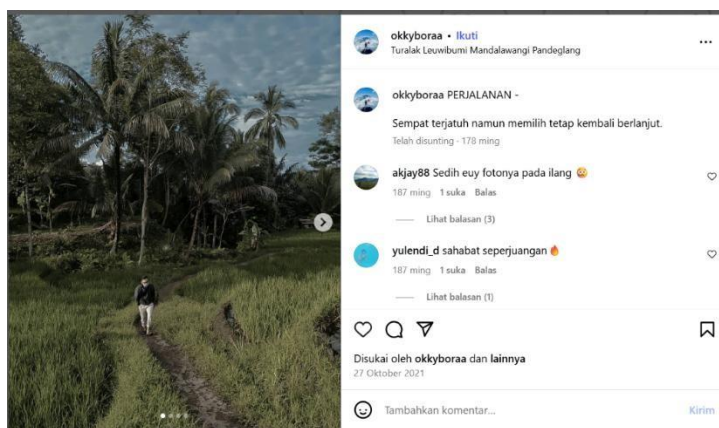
okkyboraa • Ikuti
Turalak Leuwibumi Mandalawangi Pandeglang

...

okkyboraa PERJALANAN -

Sempat terjatuh namun memilih tetap kembali berlanjut.

Telah disunting · 178 ming

akjay88 Sedih euy fotonya pada ilang 😢
187 ming 1 suka Balas

Lihat balasan (3)

yulendi_d sahabat seperjuangan 🔥
187 ming 1 suka Balas

Lihat balasan (1)

Disukai oleh okkyboraa dan lainnya
27 Oktober 2021

Tambahkan komentar...

Kirim